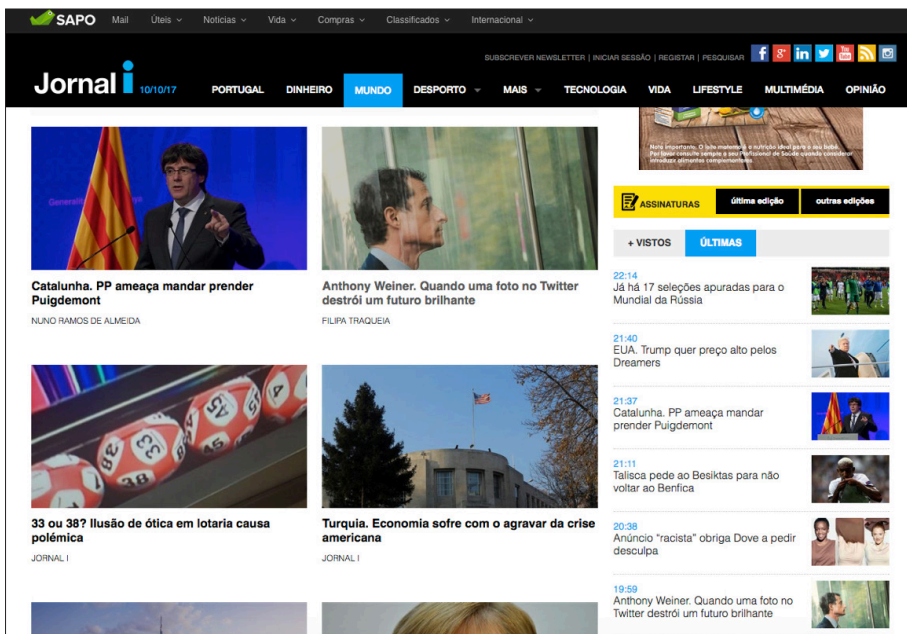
SAPO Mail Úteis Notícias Vida Compras Classificados Internacional

SUBSCREVER NEWSLETTER | INICIAR SESSÃO | REGISTAR | PESQUISAR

Jornal i 10/10/17

PORTUGAL DINHEIRO MUNDO DESPORTO MAIS TECNOLOGIA VIDA LIFESTYLE MULTIMÉDIA OPINIÃO

Catalunha. PP ameaça mandar prender Puigdemont
NUNO RAMOS DE ALMEIDA

Anthony Weiner. Quando uma foto no Twitter destrói um futuro brilhante
FILIPA TRAQUEIA

33 ou 38? Ilusão de ótica em lotaria causa polémica
JORNAL I

Turquia. Economia sofre com o agravar da crise americana
JORNAL I

ASSINATURAS última edição outras edições

+ VISTOS ÚLTIMAS

22:14
Já há 17 seleções apuradas para o Mundial da Rússia

21:40
EUA. Trump quer preço alto pelos Dreamers

21:37
Catalunha. PP ameaça mandar prender Puigdemont

21:11
Talisca pede ao Besiktas para não voltar ao Benfica

20:38
Anúncio "racista" obriga Dove a pedir desculpa

19:59
Anthony Weiner. Quando uma foto no Twitter destrói um futuro brilhante